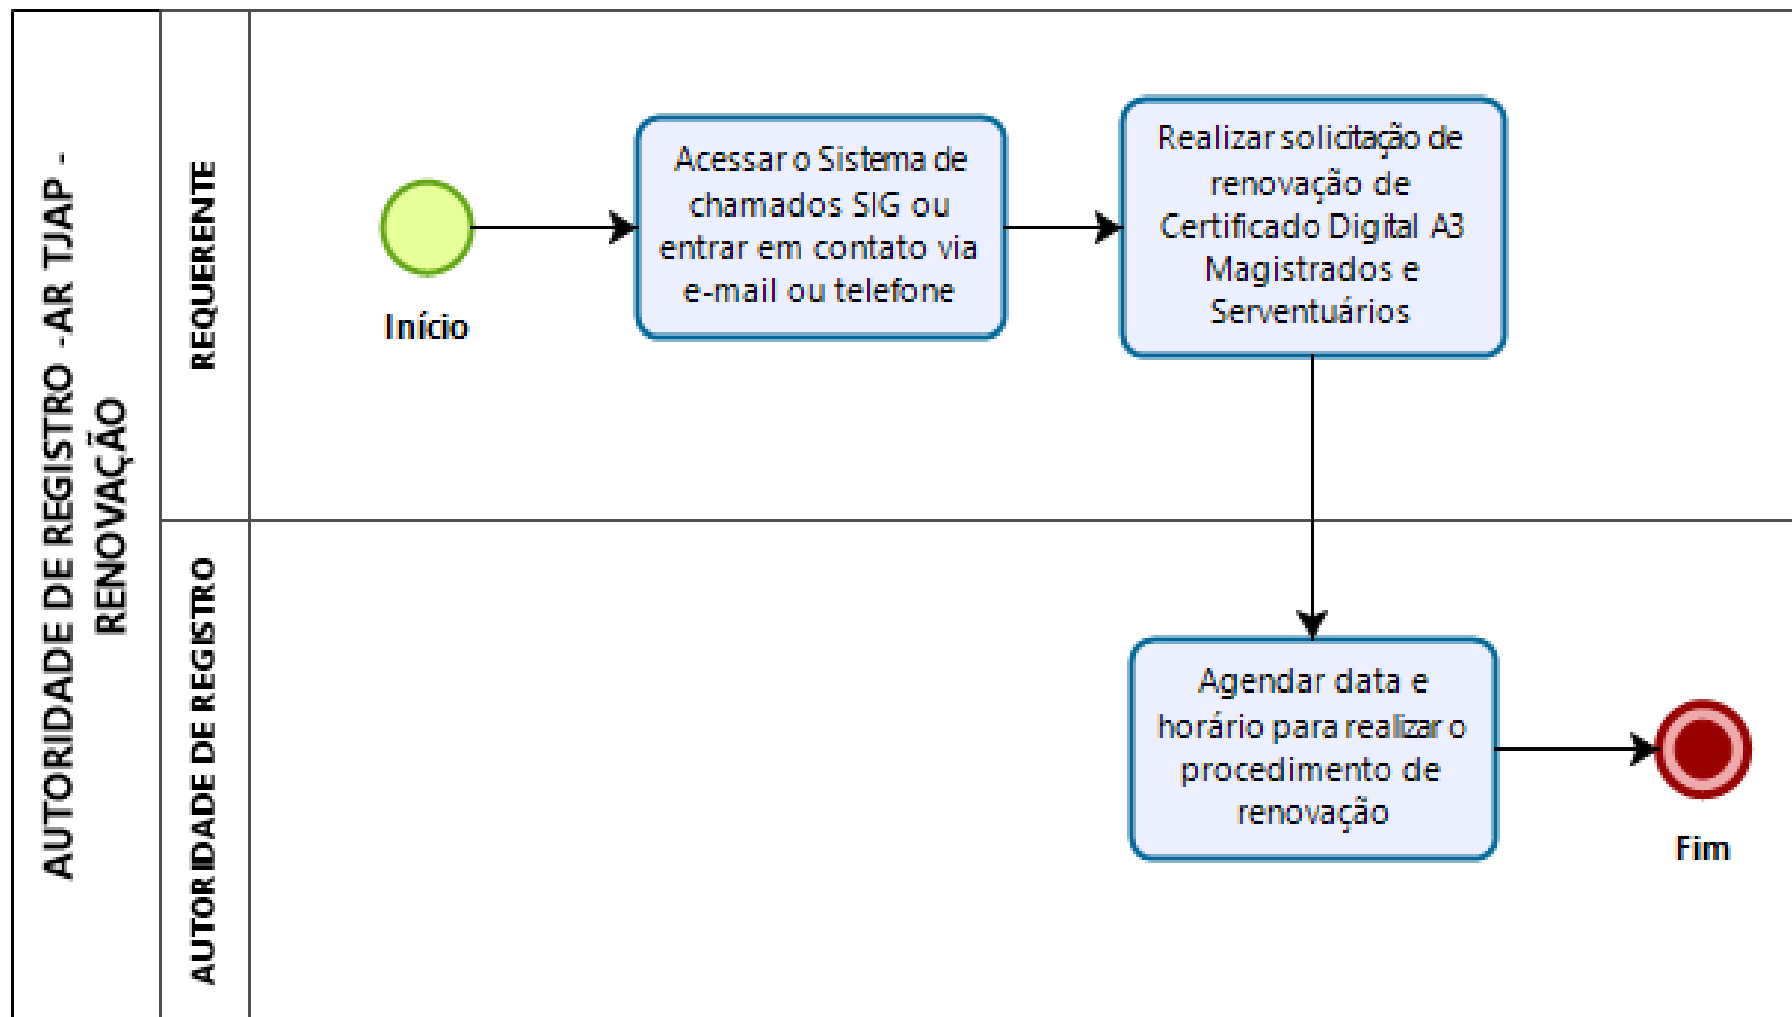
AUTORIDADE DE REGISTRO -AR TJAP - RENOVAÇÃO

REQUERENTE

Início

Acessar o Sistema de chamados SIG ou entrar em contato via e-mail ou telefone

Realizar solicitação de renovação de Certificado Digital A3 Magistrados e Serventuários

AUTORIDADE DE REGISTRO

Agendar data e horário para realizar o procedimento de renovação

Fim